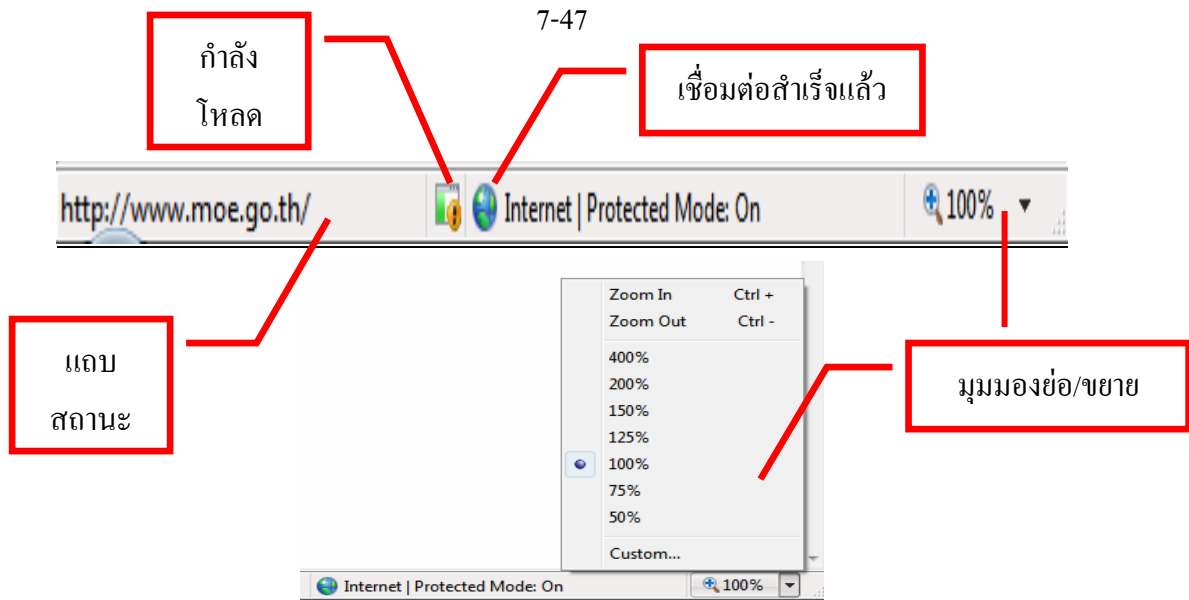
7-47

กำลัง
โหลด

เชื่อมต่อสำเร็จแล้ว

http://www.moe.go.th/

Internet | Protected Mode: On

100%

แถบ
สถานะ

มุมมองย่อ/ขยาย

Zoom In Ctrl +
Zoom Out Ctrl -
400%
200%
150%
125%
100%
75%
50%
Custom...

Internet | Protected Mode: On

100%